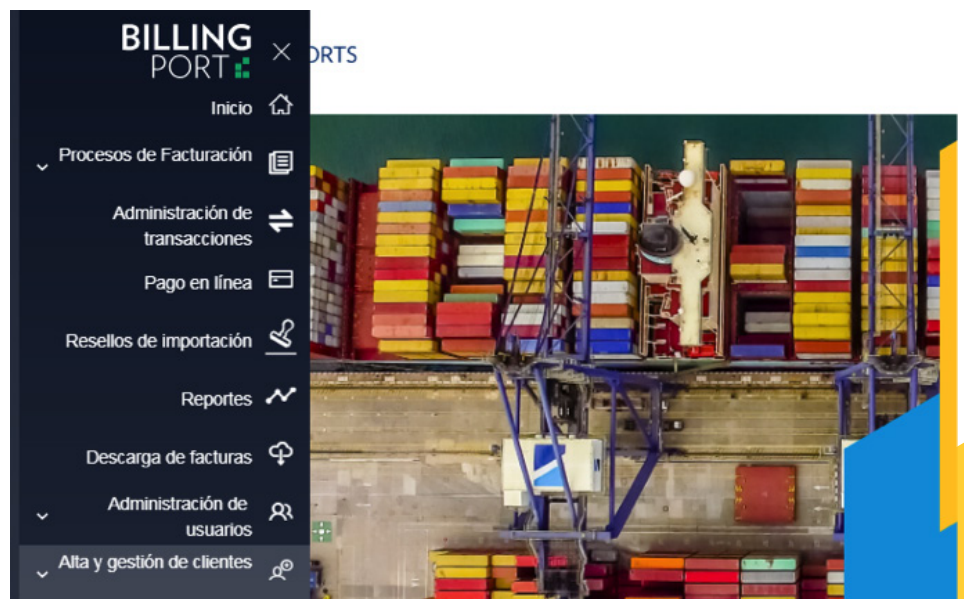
BILLING PORT

RTS

Inicio

Procesos de Facturación

Administración de transacciones

Pago en línea

Resellos de importación

Reportes

Descarga de facturas

Administración de usuarios

Alta y gestión de clientes